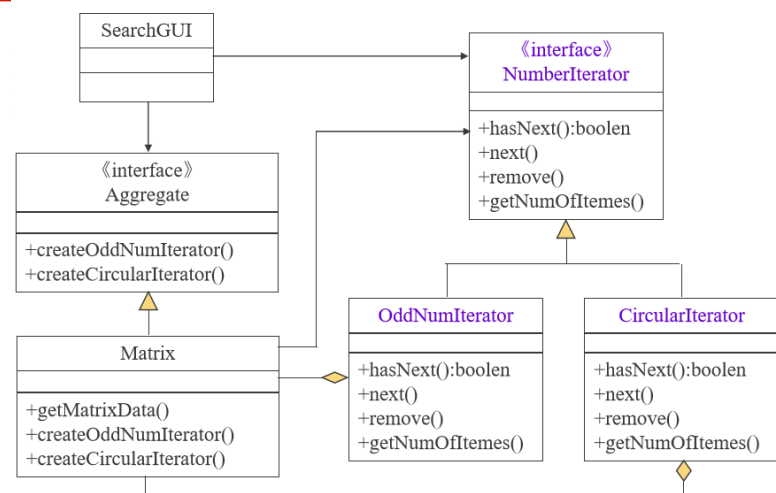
SearchGUI

《interface》
NumberIterator

+hasNext():boolen
+next()
+remove()
+getNumOfItemes()

《interface》
Aggregate

+createOddNumIterator()
+createCircularIterator()

Matrix

+getMatrixData()
+createOddNumIterator()
+createCircularIterator()

OddNumIterator

+hasNext():boolen
+next()
+remove()
+getNumOfItemes()

CircularIterator

+hasNext():boolen
+next()
+remove()
+getNumOfItemes()